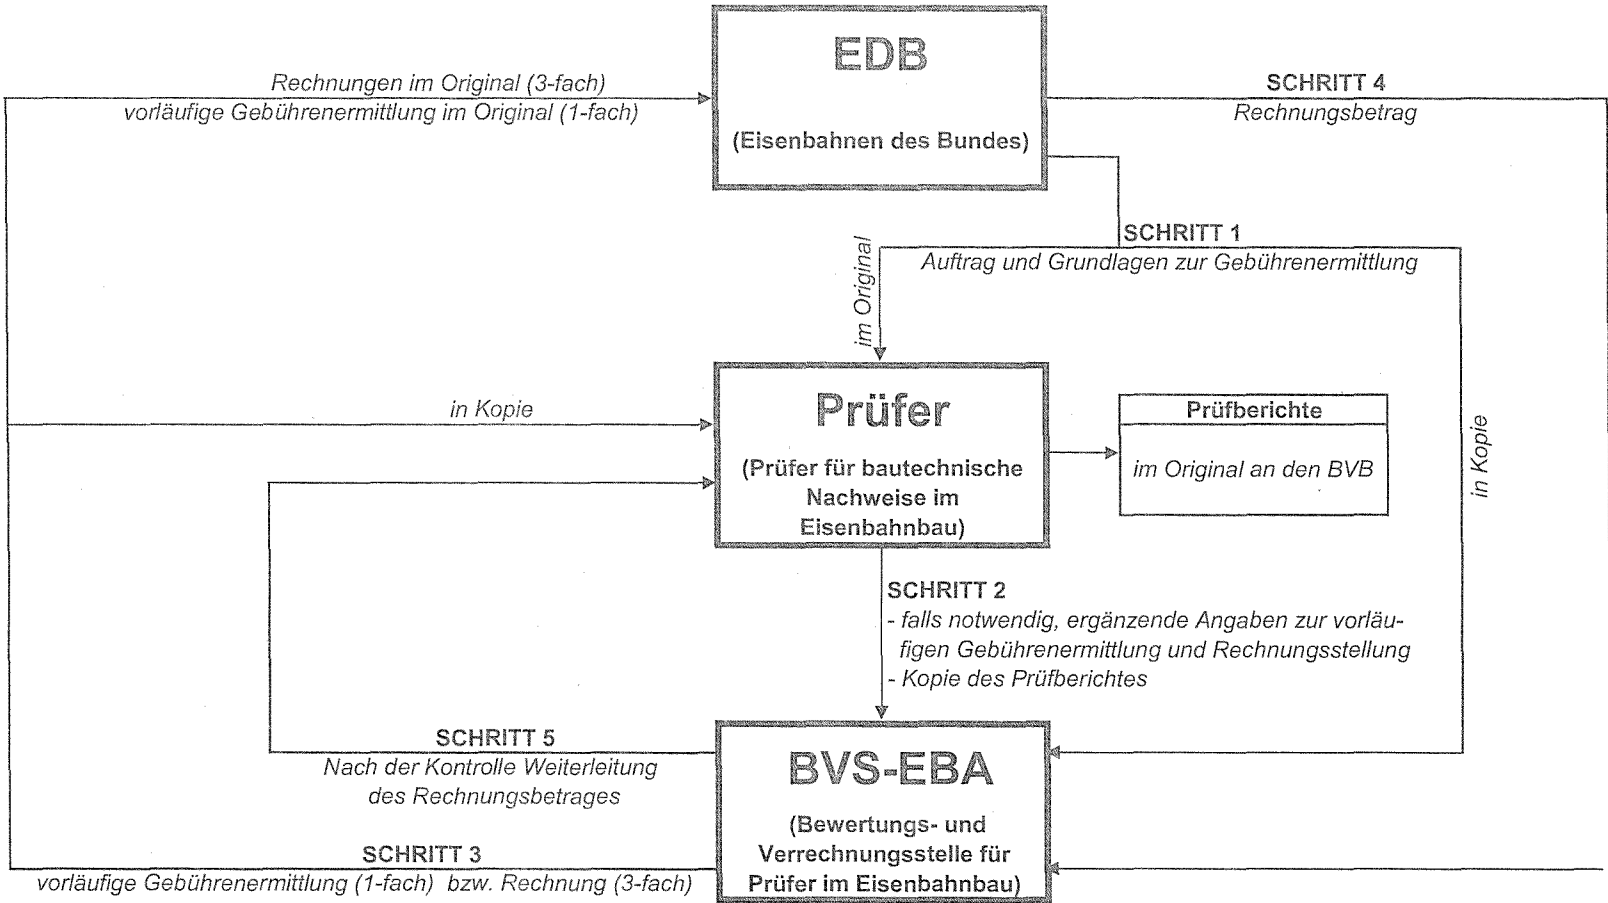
EDB

(Eisenbahnen des Bundes)

Rechnungen im Original (3-fach)
vorläufige Gebührenermittlung im Original (1-fach)

SCHRITT 4
Rechnungsbetrag

SCHRITT 1
Auftrag und Grundlagen zur Gebührenermittlung

im Original

in Kopie

Prüfer

(Prüfer für bautechnische Nachweise im Eisenbahnbau)

Prüfberichte

im Original an den BVB

in Kopie

SCHRITT 2
- falls notwendig, ergänzende Angaben zur vorläufigen Gebührenermittlung und Rechnungsstellung
- Kopie des Prüfberichtes

SCHRITT 5
Nach der Kontrolle Weiterleitung des Rechnungsbetrages

BVS-EBA

(Bewertungs- und Verrechnungsstelle für Prüfer im Eisenbahnbau)

SCHRITT 3
vorläufige Gebührenermittlung (1-fach) bzw. Rechnung (3-fach)